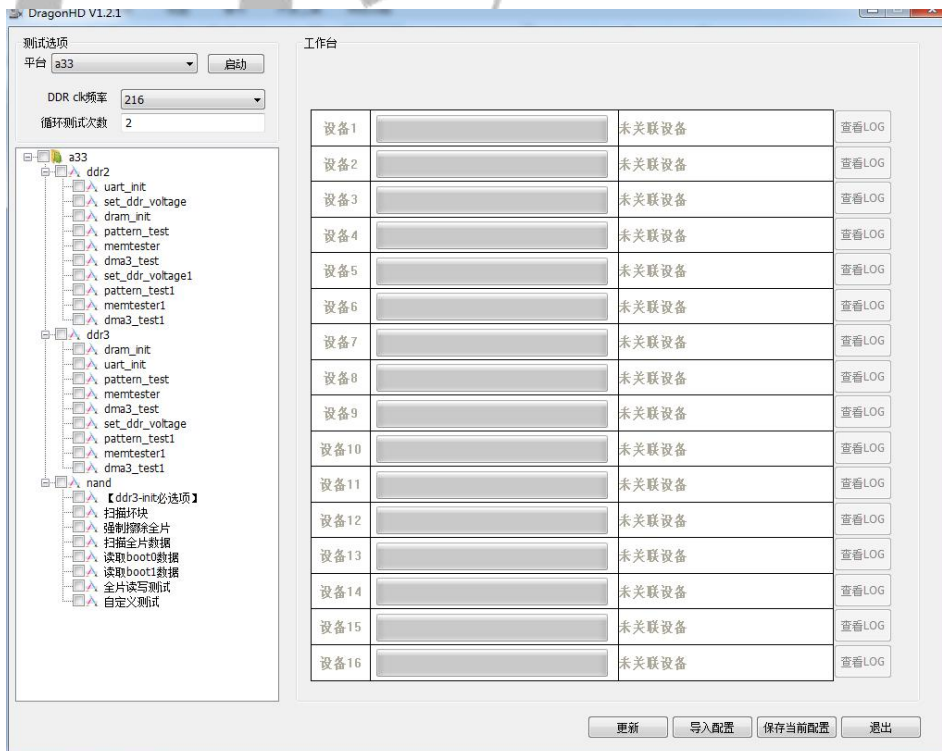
DragonHD V1.2.1

测试选项
平台 a33 启动
DDR clk频率 216
循环测试次数 2

a33
ddr2
uart_init
set_ddr_voltage
dram_init
pattern_test
memtester
dma3_test
set_ddr_voltage1
pattern_test1
memtester1
dma3_test1
ddr3
dram_init
uart_init
pattern_test
memtester
dma3_test
set_ddr_voltage
pattern_test1
memtester1
dma3_test1
nand
【ddr3-init必选项】
扫描坏块
强制擦除全片
扫描全片数据
读取boot0数据
读取boot1数据
全片读写测试
自定义测试

工作台

| 设备1 | | 未关联设备 | 查看LOG |
|---|---|---|---|
| 设备2 | | 未关联设备 | 查看LOG |
| 设备3 | | 未关联设备 | 查看LOG |
| 设备4 | | 未关联设备 | 查看LOG |
| 设备5 | | 未关联设备 | 查看LOG |
| 设备6 | | 未关联设备 | 查看LOG |
| 设备7 | | 未关联设备 | 查看LOG |
| 设备8 | | 未关联设备 | 查看LOG |
| 设备9 | | 未关联设备 | 查看LOG |
| 设备10 | | 未关联设备 | 查看LOG |
| 设备11 | | 未关联设备 | 查看LOG |
| 设备12 | | 未关联设备 | 查看LOG |
| 设备13 | | 未关联设备 | 查看LOG |
| 设备14 | | 未关联设备 | 查看LOG |
| 设备15 | | 未关联设备 | 查看LOG |
| 设备16 | | 未关联设备 | 查看LOG |

更新 导入配置 保存当前配置 退出